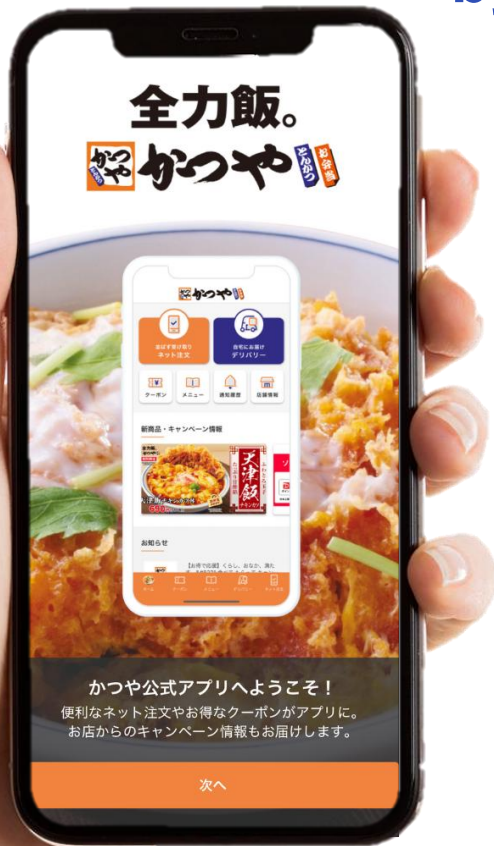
全力飯。

かつや とんかつ お食事

かつや

お店で受け取り
ネット注文

自宅にお届け
デリバリー

クーポン
メニュー
通知履歴
店舗情報

新商品・キャンペーン情報

天津飯

お知らせ

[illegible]

かつや公式アプリへようこそ！

便利なネット注文やお得なクーポンがアプリに。
お店からのキャンペーン情報もお届けします。

次へ